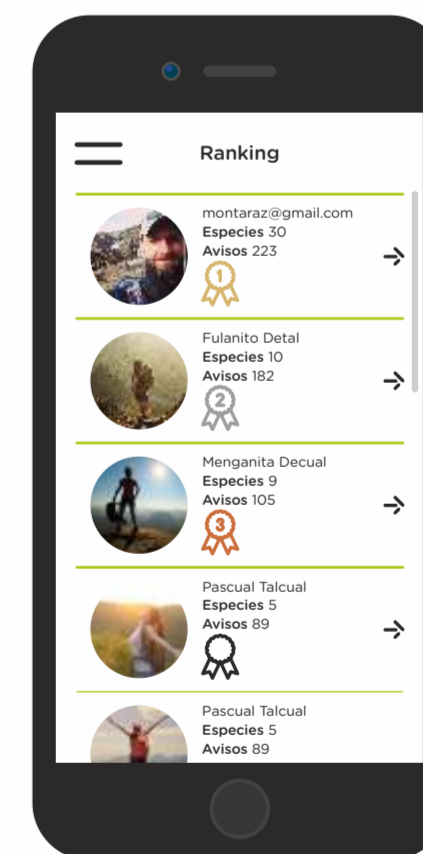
Ranking

montaraz@gmail.com
**Especies** 30
**Avisos** 223
1

Fulanito Detal
**Especies** 10
**Avisos** 182
2

Menganita Decual
**Especies** 9
**Avisos** 105
3

Pascual Talcual
**Especies** 5
**Avisos** 89

Pascual Talcual
**Especies** 5
**Avisos** 89